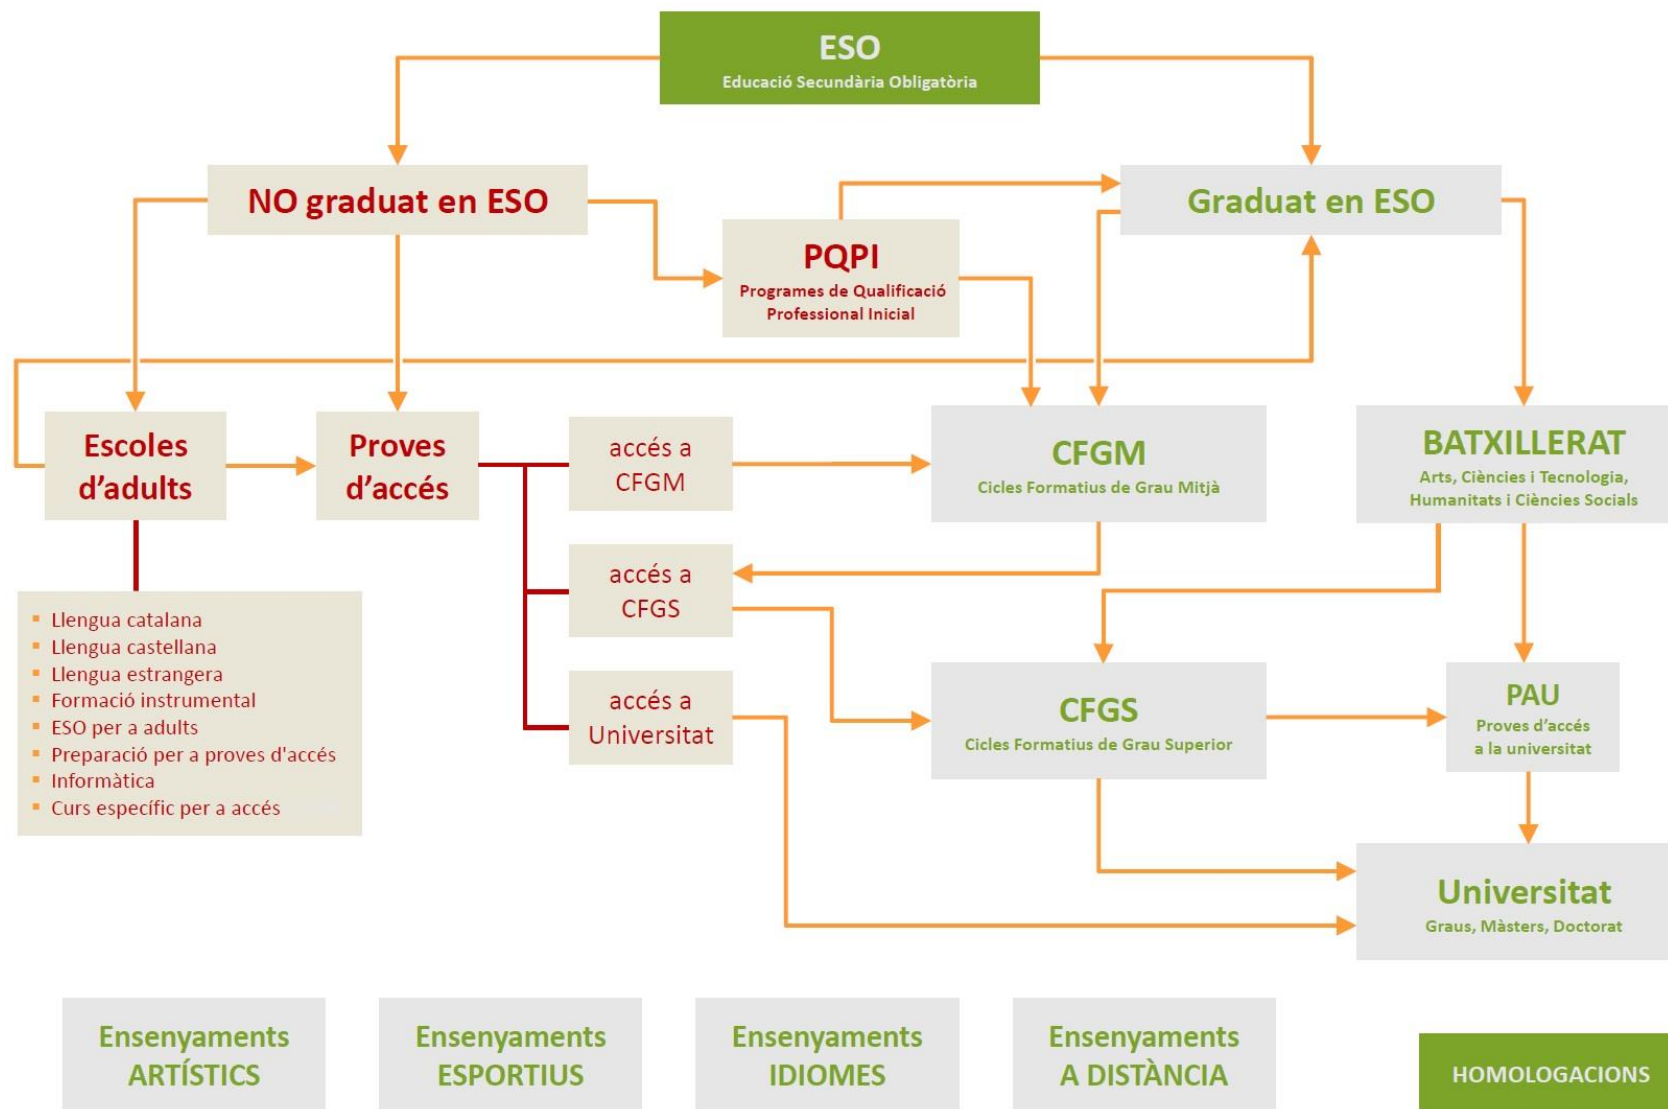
ESO
Educació Secundària Obligatòria

NO graduat en ESO

PQPI
Programes de Qualificació Professional Inicial

Graduat en ESO

Escoles d'adults

Proves d'accés

accés a CFGM

accés a CFGS

accés a Universitat

CFGM
Cicles Formatius de Grau Mitjà

BATXILLERAT
Arts, Ciències i Tecnologia, Humanitats i Ciències Socials

- Llengua catalana
- Llengua castellana
- Llengua estrangera
- Formació instrumental
- ESO per a adults
- Preparació per a proves d'accés
- Informàtica
- Curs específic per a accés

CFGS
Cicles Formatius de Grau Superior

PAU
Proves d'accés a la universitat

Universitat
Graus, Màsters, Doctorat

Ensenyaments ARTÍSTICS

Ensenyaments ESPORTIUS

Ensenyaments IDIOMES

Ensenyaments A DISTÀNCIA

HOMOLOGACIONS